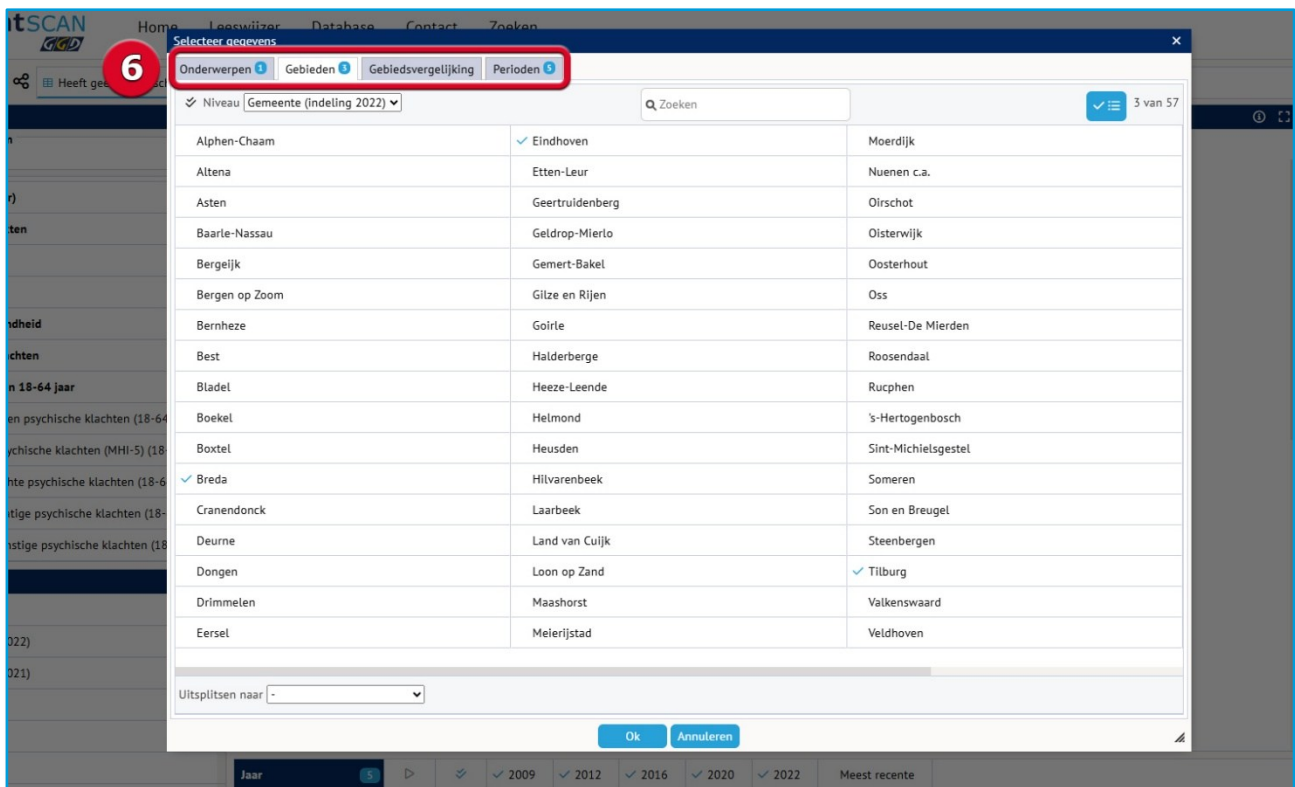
tSCAN GGD
Home Leeswijzer Database Contact Zoeken
Heeft ge
Selecteer gegevens
6
Onderwerpen 1 Gebieden 3 Gebiedsvergelijking Perioden 5
Niveau Gemeente (indeling 2022)
Zoeken
3 van 57

| | | |
|---|---|---|
| Alphen-Chaam | ✓ Eindhoven | Moerdijk |
| Altena | Etten-Leur | Nuenen c.a. |
| Asten | Geertruidenberg | Oirschot |
| Baarle-Nassau | Geldrop-Mierlo | Oisterwijk |
| Bergeijk | Gemert-Bakel | Oosterhout |
| Bergen op Zoom | Gilze en Rijen | Oss |
| Bernheze | Goirle | Reusel-De Mierden |
| Best | Halderberge | Roosendaal |
| Bladel | Heeze-Leende | Rucphen |
| Boekel | Helmond | 's-Hertogenbosch |
| Boxtel | Heusden | Sint-Michielsgestel |
| ✓ Breda | Hilvarenbeek | Someren |
| Cranendonck | Laarbeek | Son en Breugel |
| Deurne | Land van Cuijk | Steenbergen |
| Dongen | Loon op Zand | ✓ Tilburg |
| Drimmelen | Maashorst | Valkenswaard |
| Eersel | Meierijstad | Veldhoven |

Uitsplitsen naar -
Ok Annuleren

n
r)
ten
dheid
chten
n 18-64 jaar
en psychische klachten (18-64
ychische klachten (MHI-5) (18
hte psychische klachten (18-6
tige psychische klachten (18-
stige psychische klachten (18
022)
021)

Jaar 5 ✓ 2009 ✓ 2012 ✓ 2016 ✓ 2020 ✓ 2022 Meest recente